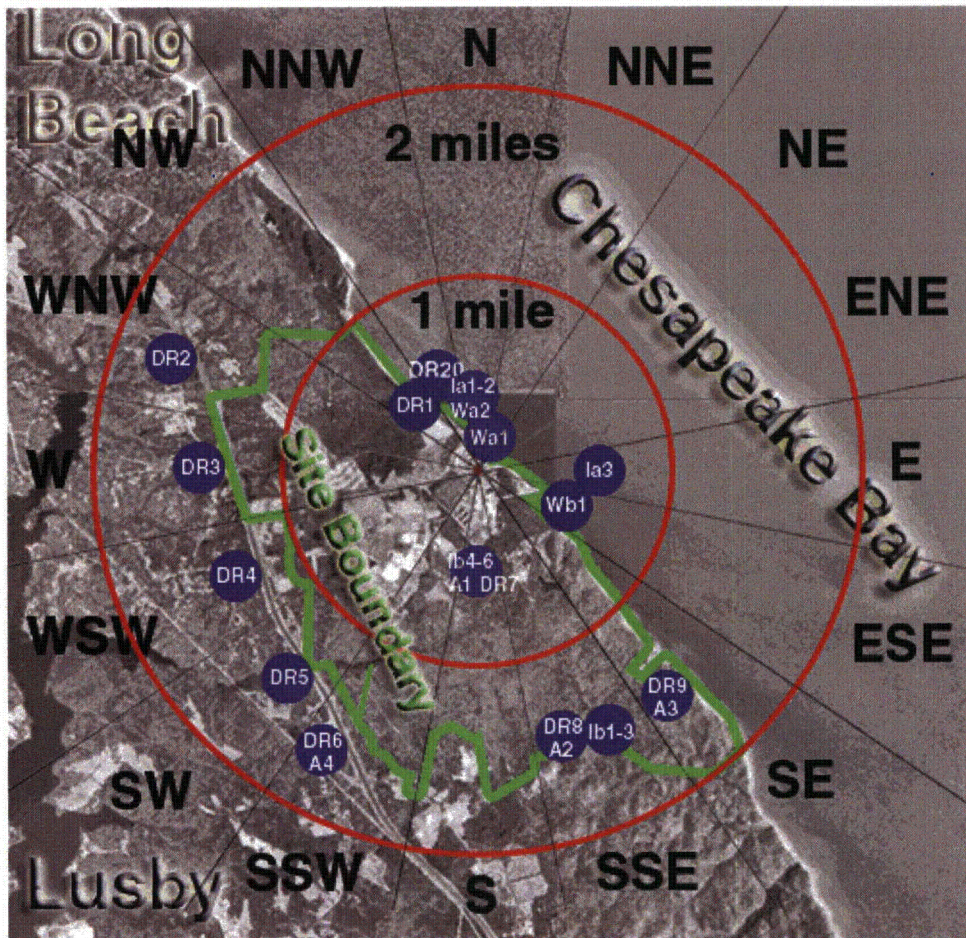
Long Beach

NNW

N

NNE

NW

2 miles

NE

Chesapeake Bay

WNW

1 mile

ENE

DR2

DR20

Ia1-2

DR1

Wa2

Wa1

Site Boundary

DR3

Ia3

W

E

Wb1

DR4

Ib4-6

A1 DR7

WSW

ESE

DR5

DR9

A3

DR8

A2

Ib1-3

DR6

A4

SE

SW

Lusby

SSW

S

SSE